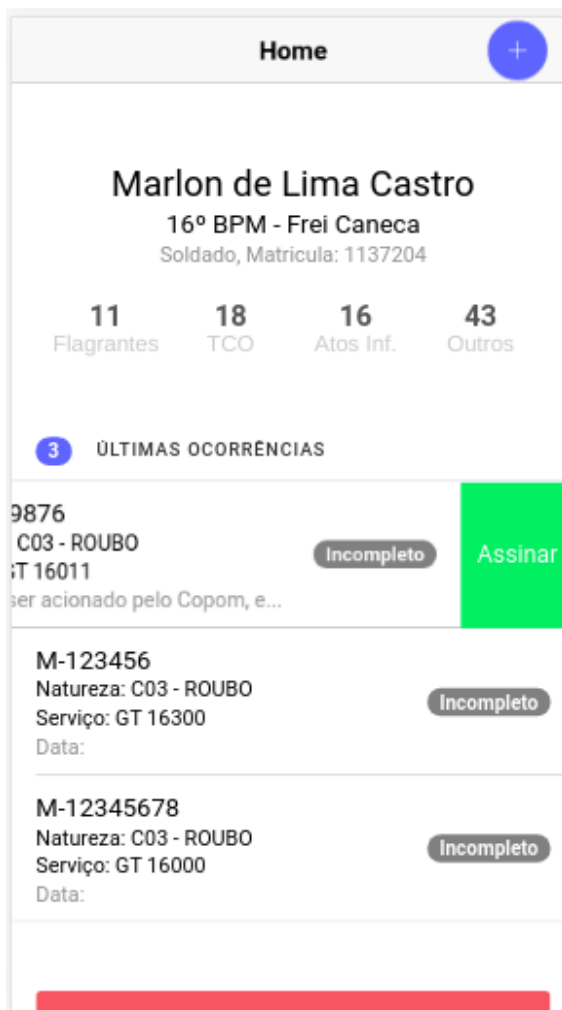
Home

+

Marlon de Lima Castro

16º BPM - Frei Caneca

Soldado, Matricula: 1137204

11
Flagrantes

18
TCO

16
Atos Inf.

43
Outros

3 ÚLTIMAS OCORRÊNCIAS

9876
C03 - ROUBO
T 16011
ser acionado pelo Copom, e...

Incompleto

Assinar

M-123456
Natureza: C03 - ROUBO
Serviço: GT 16300
Data:

Incompleto

M-12345678
Natureza: C03 - ROUBO
Serviço: GT 16000
Data:

Incompleto